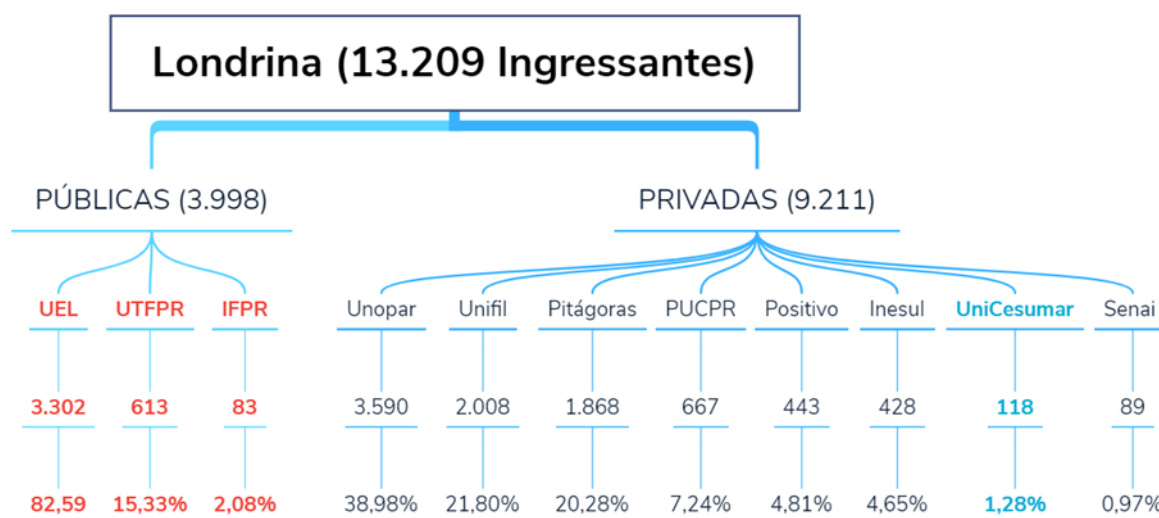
Londrina (13.209 Ingressantes)

PÚBLICAS (3.998)

PRIVADAS (9.211)

UEL
3.302
82,59

UTFPR
613
15,33%

IFPR
83
2,08%

Unopar
3.590
38,98%

Unifil
2.008
21,80%

Pitágoras
1.868
20,28%

PUCPR
667
7,24%

Positivo
443
4,81%

Inesul
428
4,65%

UniCesumar
118
1,28%

Senai
89
0,97%